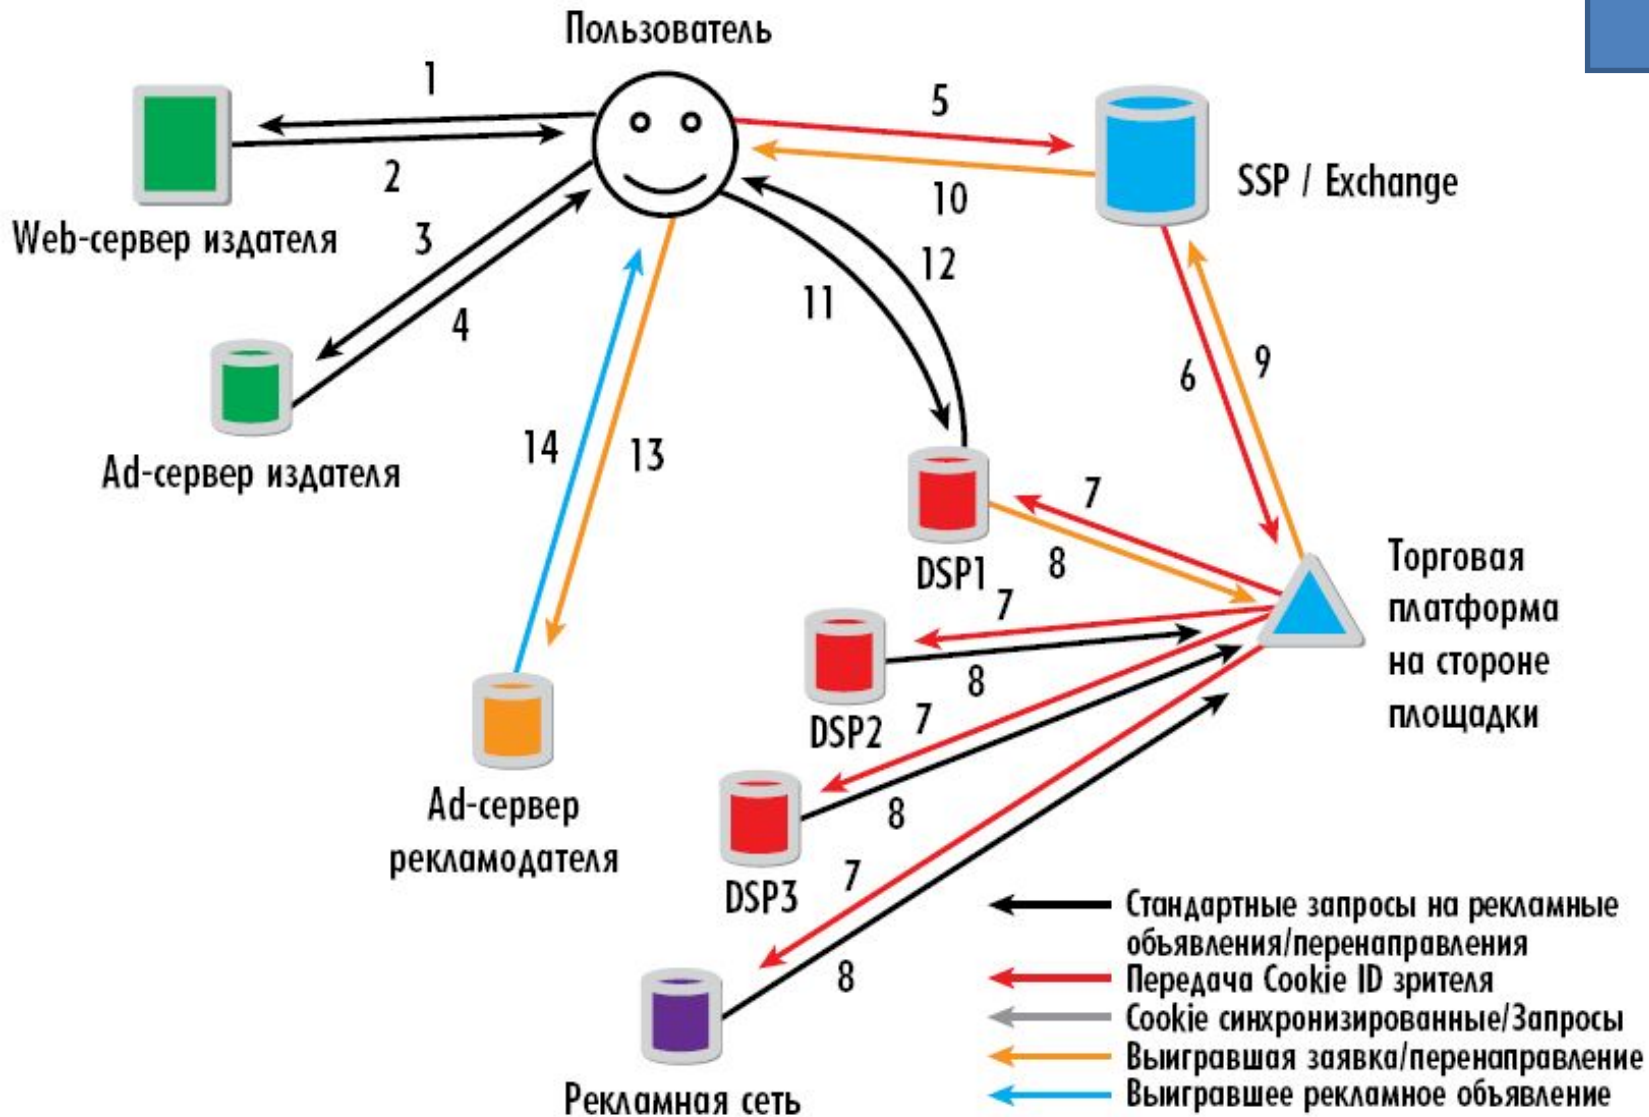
Пользователь

1

2

Web-сервер издателя

3

4

Ad-сервер издателя

5

10

SSP / Exchange

12

11

14

13

6

9

DSP1

7

8

Торговая платформа на стороне площадки

7

DSP2

8

7

DSP3

8

7

8

Ad-сервер рекламодателя

Рекламная сеть

Стандартные запросы на рекламные объявления/перенаправления
Передача Cookie ID зрителя
Cookie синхронизированные/Запросы
Выигравшая заявка/перенаправление
Выигравшее рекламное объявление